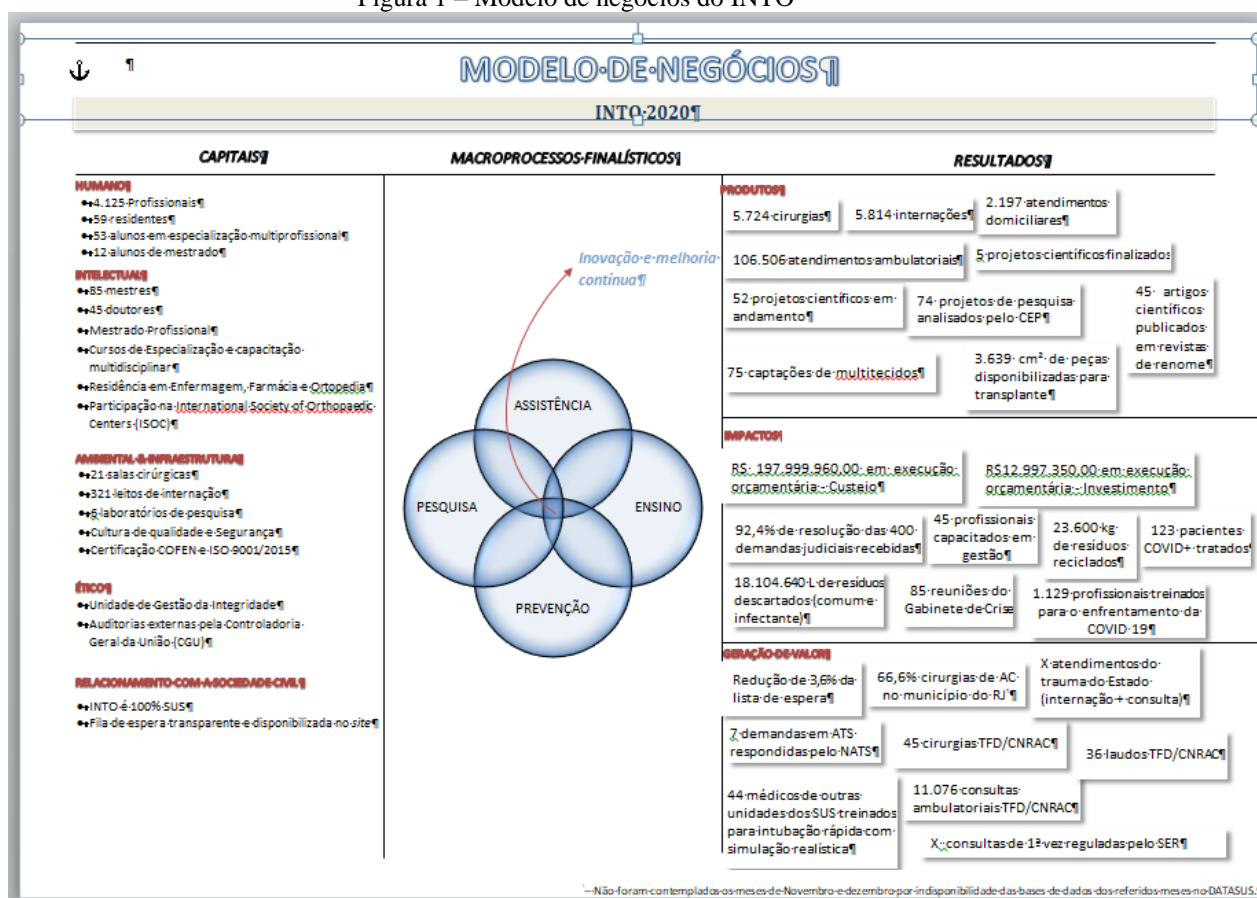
Figura 1 – Modelo de negócios do INTO

MODELO·DE·NEGÓCIOS¶

INTO·2020¶

CAPITAIS¶

MACROPROCESSOS·FINALÍSTICOS¶

RESULTADOS¶

HUMANO¶
• 4.125·Profissionais¶
• 59·residentes¶
• 53·alunos·em·especialização·multiprofissional¶
• 12·alunos·de·mestrado¶

INTELECTUAL¶
• 85·mestres¶
• 45·doutores¶
• Mestrado·Profissional¶
• Cursos·de·Especialização·e·capacitação·multidisciplinar¶
• Residência·em·Enfermagem,·Farmácia·e·Ortopedia¶
• Participação·na·International·Society·of·Orthopaedic·Centers·(ISOC)¶

AMBIENTAL·&·INFRAESTRUTURA¶
• 21·salas·cirúrgicas¶
• 321·leitos·de·internação¶
• 6·laboratórios·de·pesquisa¶
• Cultura·de·qualidade·e·Segurança¶
• Certificação·COFEN·e·ISO·9001/2015¶

ÉTICO¶
• Unidade·de·Gestão·da·Integridade¶
• Auditorias·externas·pela·Controladoria·Geral·da·União·(CGU)¶

RELACIONAMENTO·COM·A·SOCIEDADE·CIVIL¶
• INTO·é·100%·SUS¶
• Fila·de·espera·transparente·e·disponibilizada·no·site¶

Inovação·e·melhoria·contínua¶

ASSISTÊNCIA
PESQUISA
ENSINO
PREVENÇÃO

PRODUTOS¶
5.724·cirurgias¶
5.814·internações¶
2.197·atendimentos·domiciliares¶
106.506·atendimentos·ambulatoriais¶
5·projetos·científicos·finalizados
52·projetos·científicos·em·andamento¶
74·projetos·de·pesquisa·analisados·pelo·CEP¶
45·artigos·científicos·publicados·em·revistas·de·renome¶
75·captações·de·multitecidos¶
3.639·cm²·de·peças·disponibilizadas·para·transplante¶

IMPACTOS¶
R$·197.999.960,00·em·execução·orçamentária·-·Custeio¶
R$12.997.350,00·em·execução·orçamentária·-·Investimento¶
92,4%·de·resolução·das·400·demandas·judiciais·recebidas¶
45·profissionais·capacitados·em·gestão¶
23.600·kg·de·resíduos·reciclados¶
123·pacientes·COVID+·tratados¶
18.104.640·L·de·resíduos·descartados·(comum·e·infectante)¶
85·reuniões·do·Gabinete·de·Crise¶
1.129·profissionais·treinados·para·o·enfrentamento·da·COVID-19¶

GERAÇÃO·DE·VALOR¶
Redução·de·3,6%·da·lista·de·espera¶
66,6%·cirurgias·de·AC·no·município·do·RJ¹¶
X·atendimentos·do·trauma·do·Estado·(internação·+·consulta)¶
7·demandas·em·ATS·respondidas·pelo·NATS¶
45·cirurgias·TFD/CNRAC¶
36·laudos·TFD/CNRAC¶
44·médicos·de·outras·unidades·dos·SUS·treinados·para·intubação·rápida·com·simulação·realística¶
11.076·consultas·ambulatoriais·TFD/CNRAC¶
X·consultas·de·1ª·vez·reguladas·pelo·SER¶

¹·Não·foram·contemplados·os·meses·de·Novembro·e·dezembro·por·indisponibilidade·das·bases·de·dados·dos·referidos·meses·no·DATASUS.